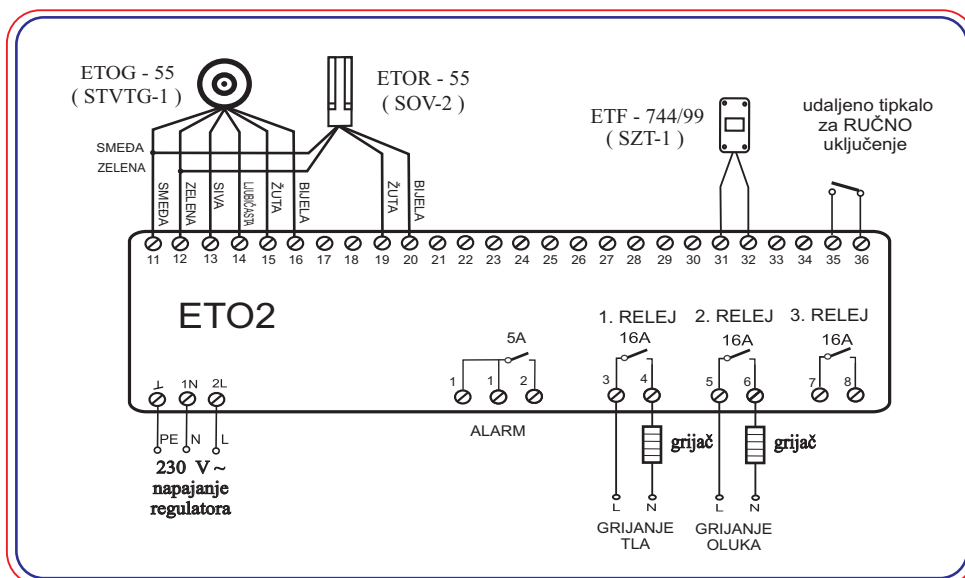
ETOG - 55
( STVTG-1 )

ETOR - 55
( SOV-2 )

ETF - 744/99
( SZT-1 )

udaljeno tipkalo
za RUČNO
uključenje

SMEĐA
ZELENA

SMEĐA
ZELENA
SIVA
LJUBIČASTA
ŽUTA
BIJELA
ŽUTA
BIJELA

11 12 13 14 15 16 17 18 19 20 21 22 23 24 25 26 27 28 29 30 31 32 33 34 35 36

ETO2

5A

1. RELEJ
16A

2. RELEJ
16A

3. RELEJ
16A

⊥ 1N 2L

1 1 2

3 4 5 6 7 8

PE N L

ALARM

grijač
grijač

230 V ~
napajanje
regulatora

L N
GRIJANJE
TLA

L N
GRIJANJE
OLUKA